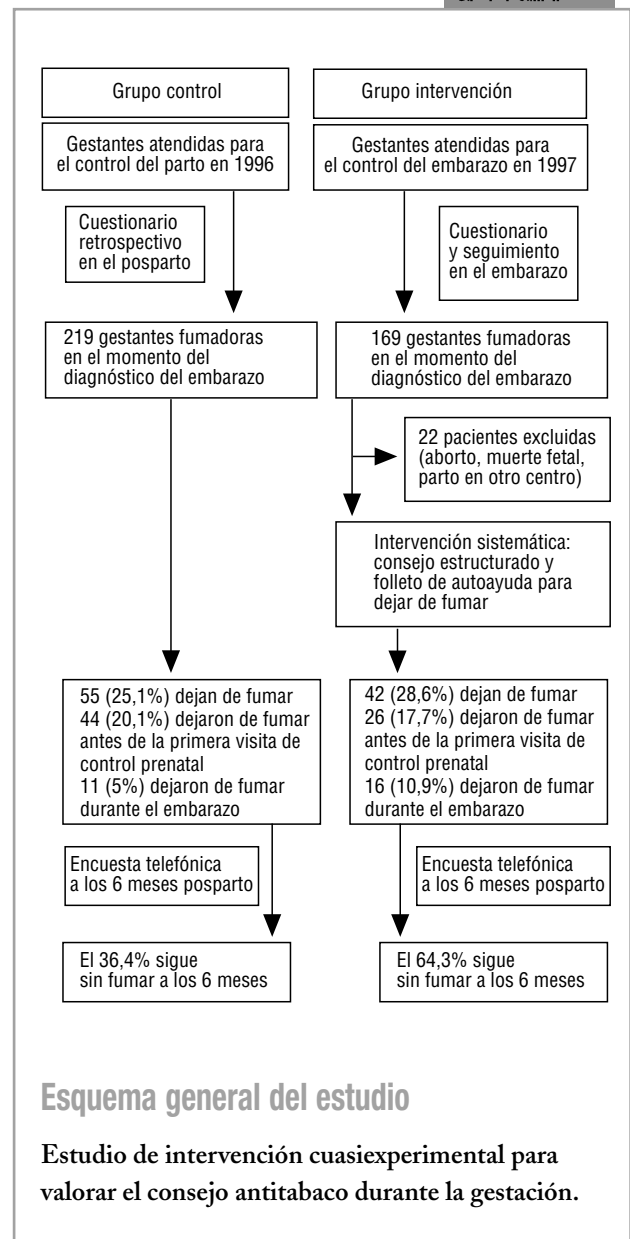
Grupo control

Grupo intervención

Gestantes atendidas para el control del parto en 1996

Gestantes atendidas para el control del embarazo en 1997

Cuestionario retrospectivo en el posparto

Cuestionario y seguimiento en el embarazo

219 gestantes fumadoras en el momento del diagnóstico del embarazo

169 gestantes fumadoras en el momento del diagnóstico del embarazo

22 pacientes excluidas (aborto, muerte fetal, parto en otro centro)

Intervención sistemática: consejo estructurado y folleto de autoayuda para dejar de fumar

55 (25,1%) dejan de fumar
44 (20,1%) dejaron de fumar antes de la primera visita de control prenatal
11 (5%) dejaron de fumar durante el embarazo

42 (28,6%) dejan de fumar
26 (17,7%) dejaron de fumar antes de la primera visita de control prenatal
16 (10,9%) dejaron de fumar durante el embarazo

Encuesta telefónica a los 6 meses posparto

Encuesta telefónica a los 6 meses posparto

El 36,4% sigue sin fumar a los 6 meses

El 64,3% sigue sin fumar a los 6 meses

Esquema general del estudio

Estudio de intervención cuasiexperimental para valorar el consejo antitabaco durante la gestación.